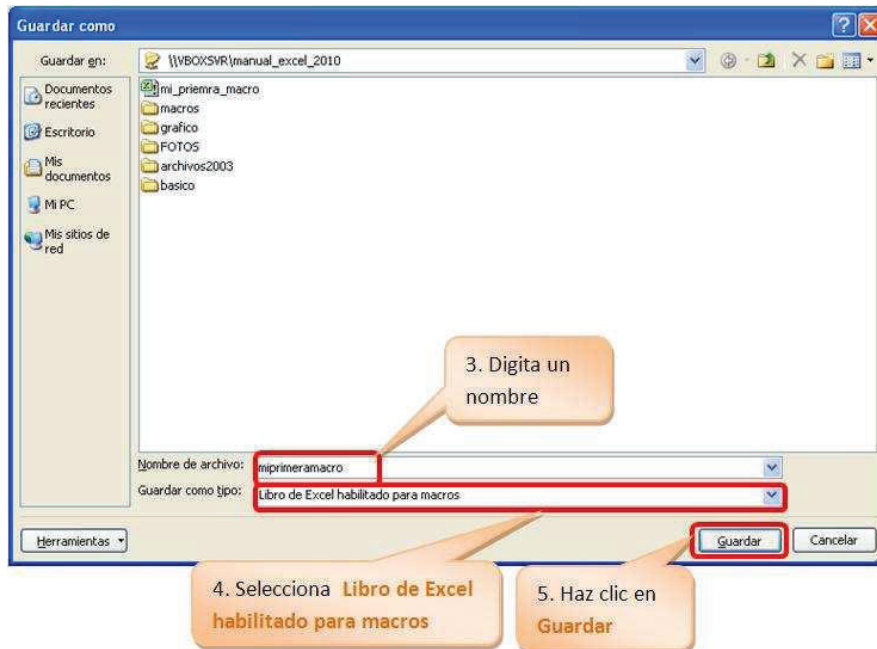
Guardar como

Guardar en: \\VBOXSVR\manual_excel_2010

Documentos recientes
Escritorio
Mis documentos
Mi PC
Mis sitios de red

mi_priemra_macro
macros
grafico
FOTOS
archivos2003
basico

3. Digita un nombre

Nombre de archivo: miprimeramacro
Guardar como tipo: Libro de Excel habilitado para macros

Herramientas
Guardar
Cancelar

4. Selecciona Libro de Excel habilitado para macros

5. Haz clic en Guardar